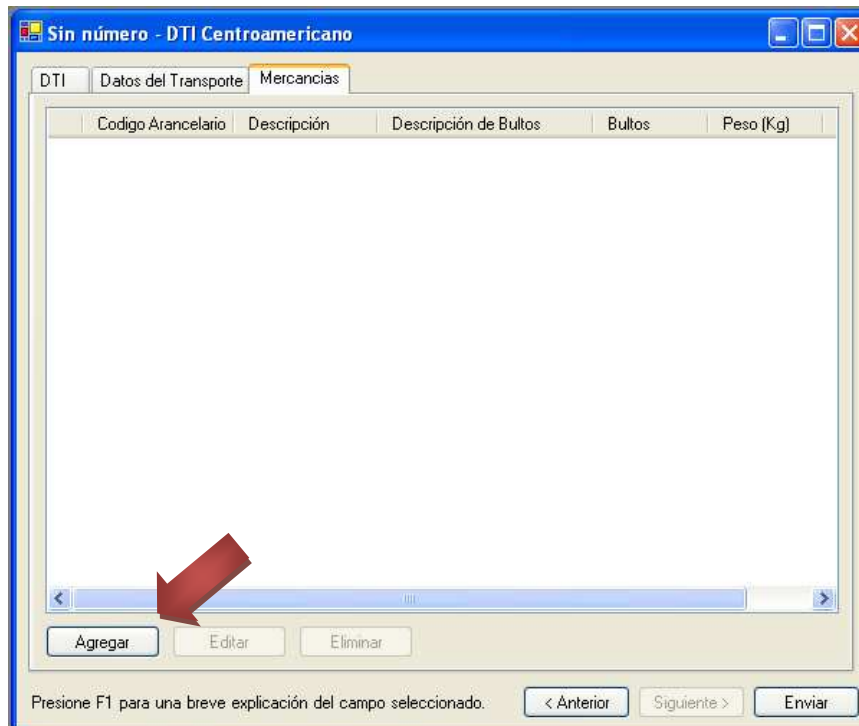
Sin número - DTI Centroamericano

DTI | Datos del Transporte | Mercancias

| Codigo Arancelario | Descripción | Descripción de Bultos | Bultos | Peso (Kg) |
|---|---|---|---|---|

Agregar
Editar
Eliminar

Presione F1 para una breve explicación del campo seleccionado.
< Anterior
Siguiente >
Enviar